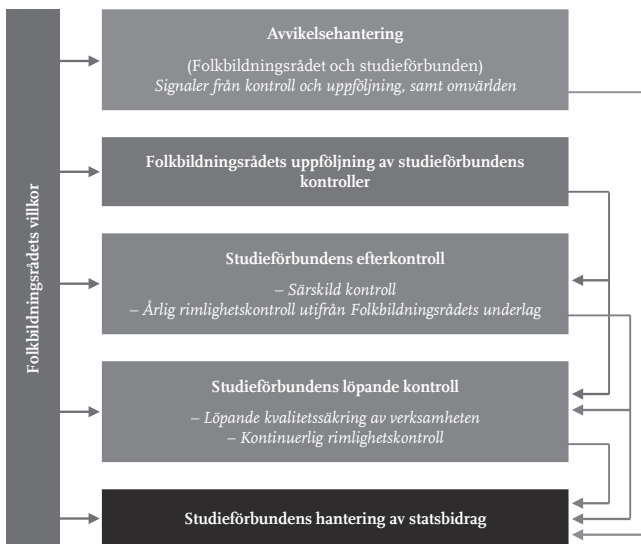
Folkbildningsrådets villkor

Avvikelsehantering

(Folkbildningsrådet och studieförbunden)
*Signaler från kontroll och uppföljning, samt omvärlden*

Folkbildningsrådets uppföljning av studieförbundens kontroller

Studieförbundens efterkontroll

*– Särskild kontroll*
*– Årlig rimlighetskontroll utifrån Folkbildningsrådets underlag*

Studieförbundens löpande kontroll

*– Löpande kvalitetssäkring av verksamheten*
*– Kontinuerlig rimlighetskontroll*

Studieförbundens hantering av statsbidrag